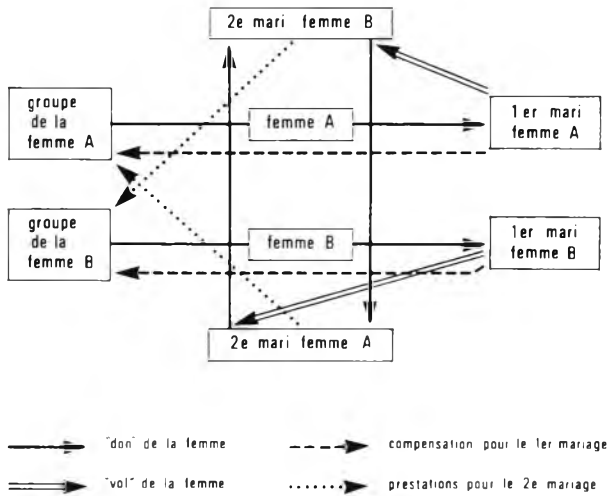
2e mari femme B

groupe de la femme A

femme A

1er mari femme A

groupe de la femme B

femme B

1er mari femme B

2e mari femme A

"don" de la femme

compensation pour le 1er mariage

"vol" de la femme

prestations pour le 2e mariage